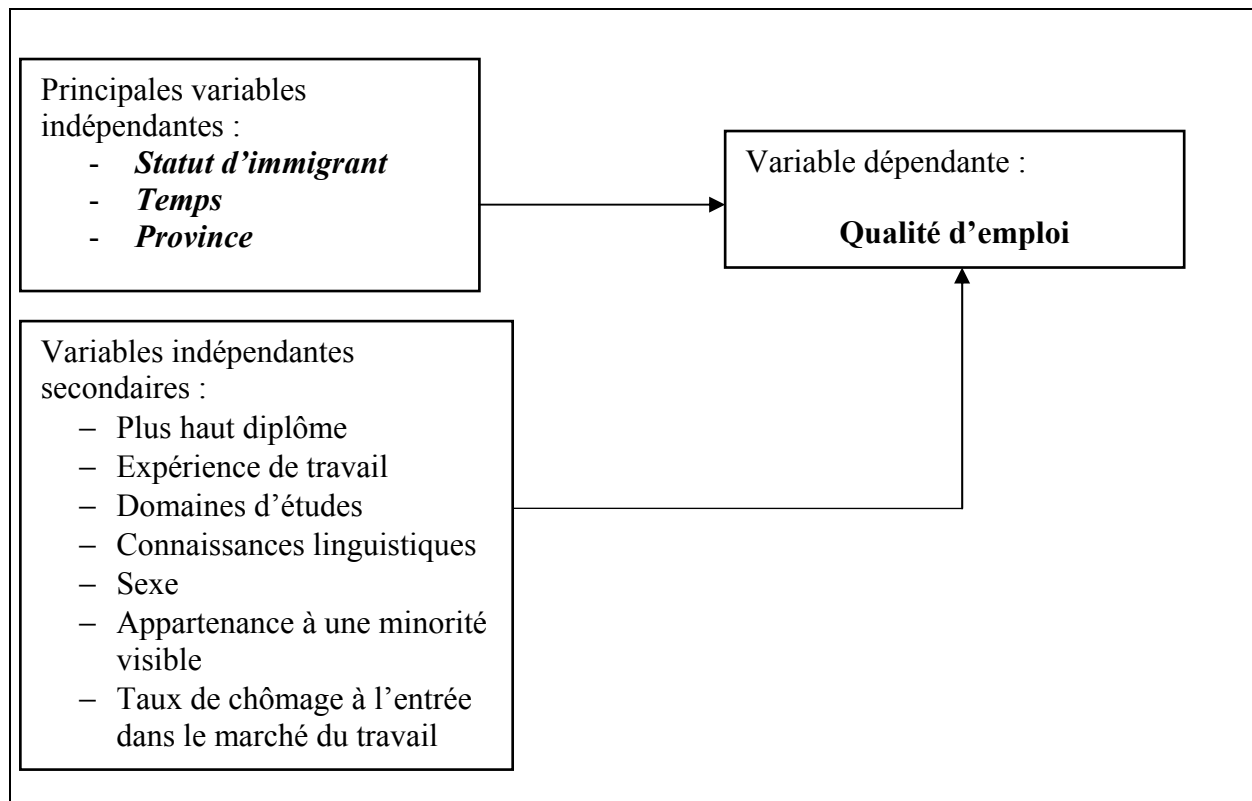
Principales variables indépendantes :
- *Statut d'immigrant*
- *Temps*
- *Province*

Variable dépendante :

**Qualité d'emploi**

Variables indépendantes secondaires :
– Plus haut diplôme
– Expérience de travail
– Domaines d'études
– Connaissances linguistiques
– Sexe
– Appartenance à une minorité visible
– Taux de chômage à l'entrée dans le marché du travail